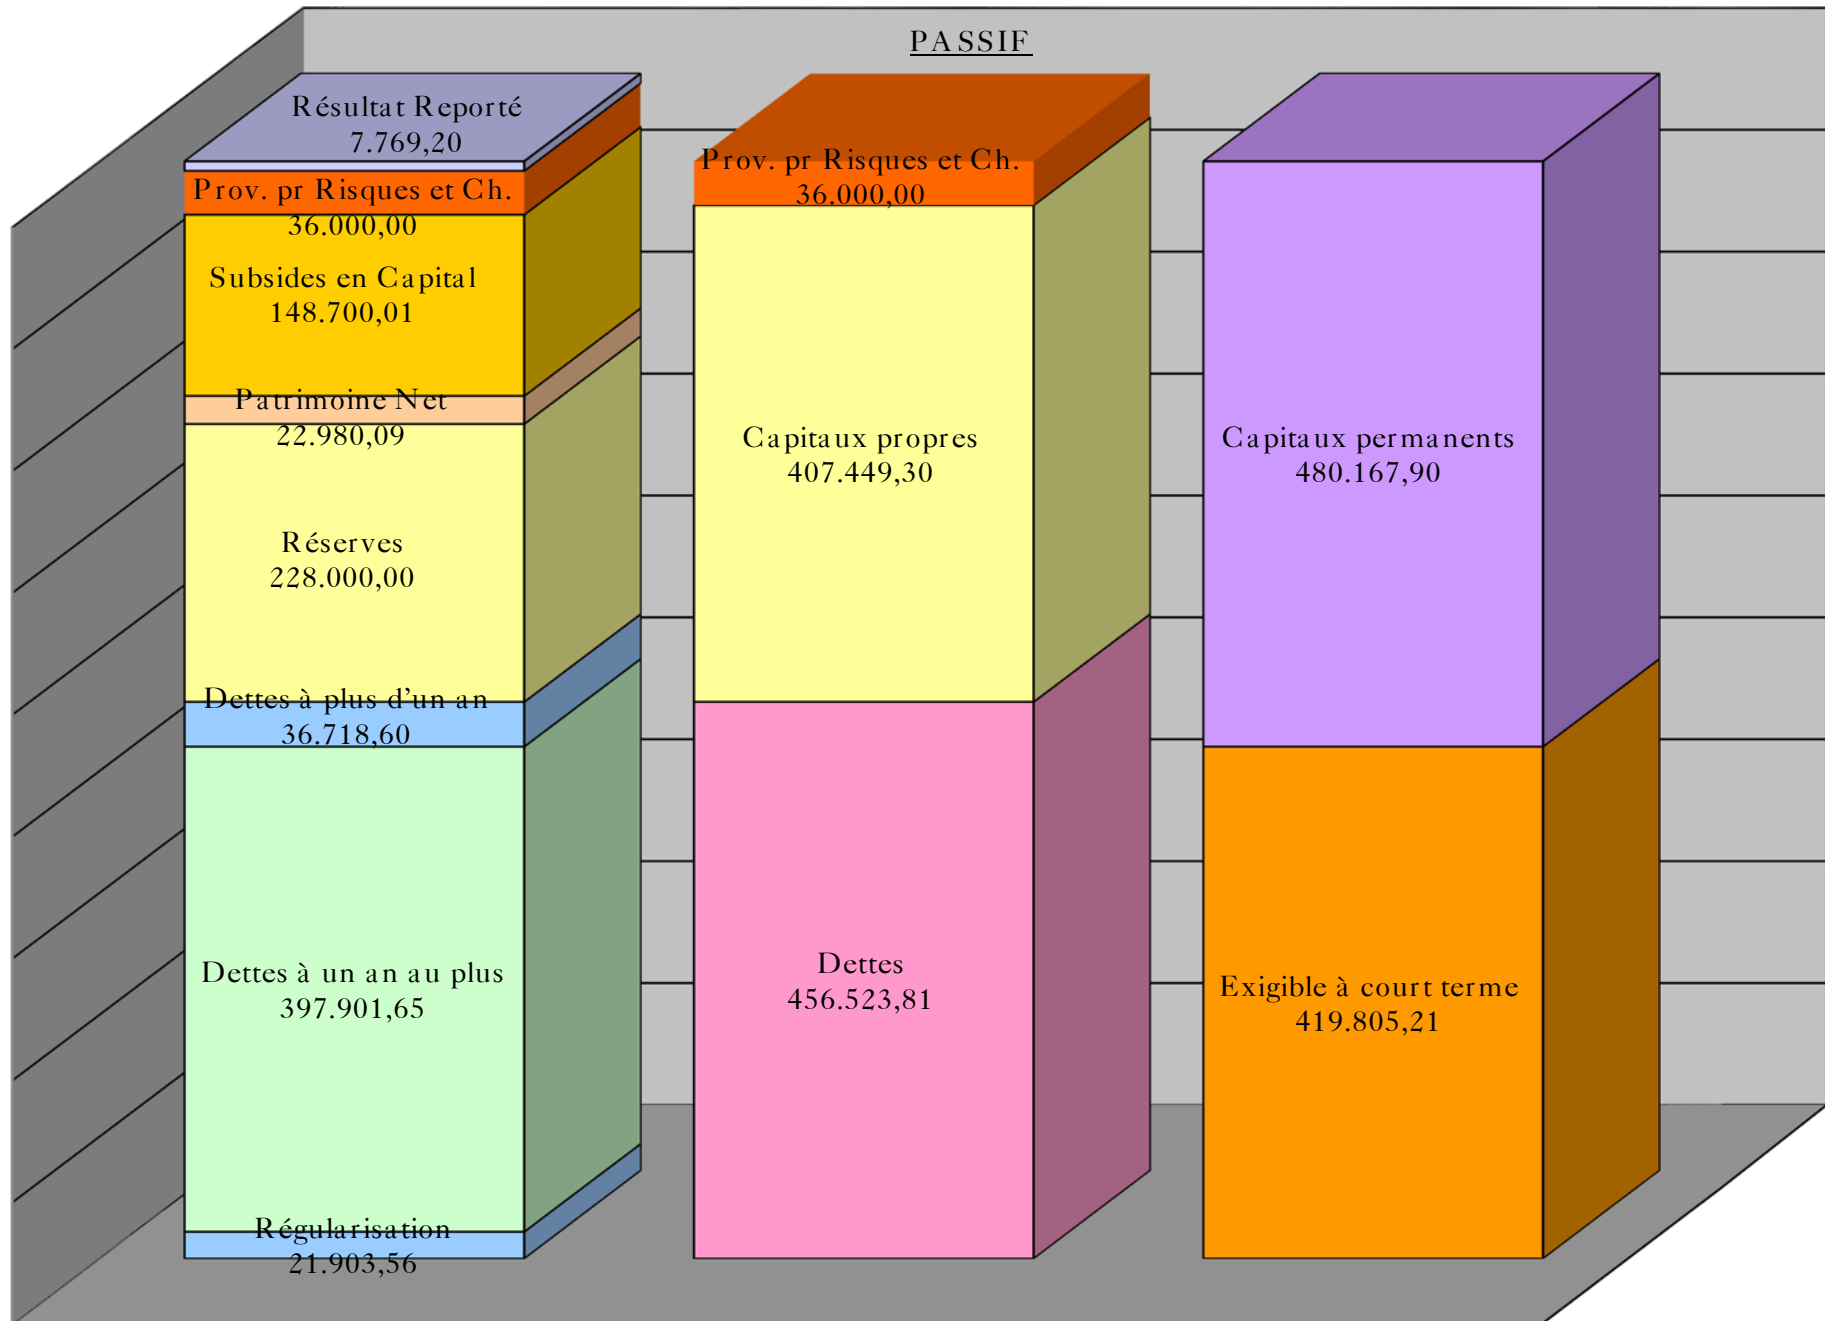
PASSIF

Résultat Reporté
7.769,20

Prov. pr Risques et Ch.
36.000,00

Subsides en Capital
148.700,01

Patrimoine Net
22.980,09

Réserves
228.000,00

Dettes à plus d'un an
36.718,60

Dettes à un an au plus
397.901,65

Régularisation
21.903,56

Prov. pr Risques et Ch.
36.000,00

Capitaux propres
407.449,30

Dettes
456.523,81

Capitaux permanents
480.167,90

Exigible à court terme
419.805,21